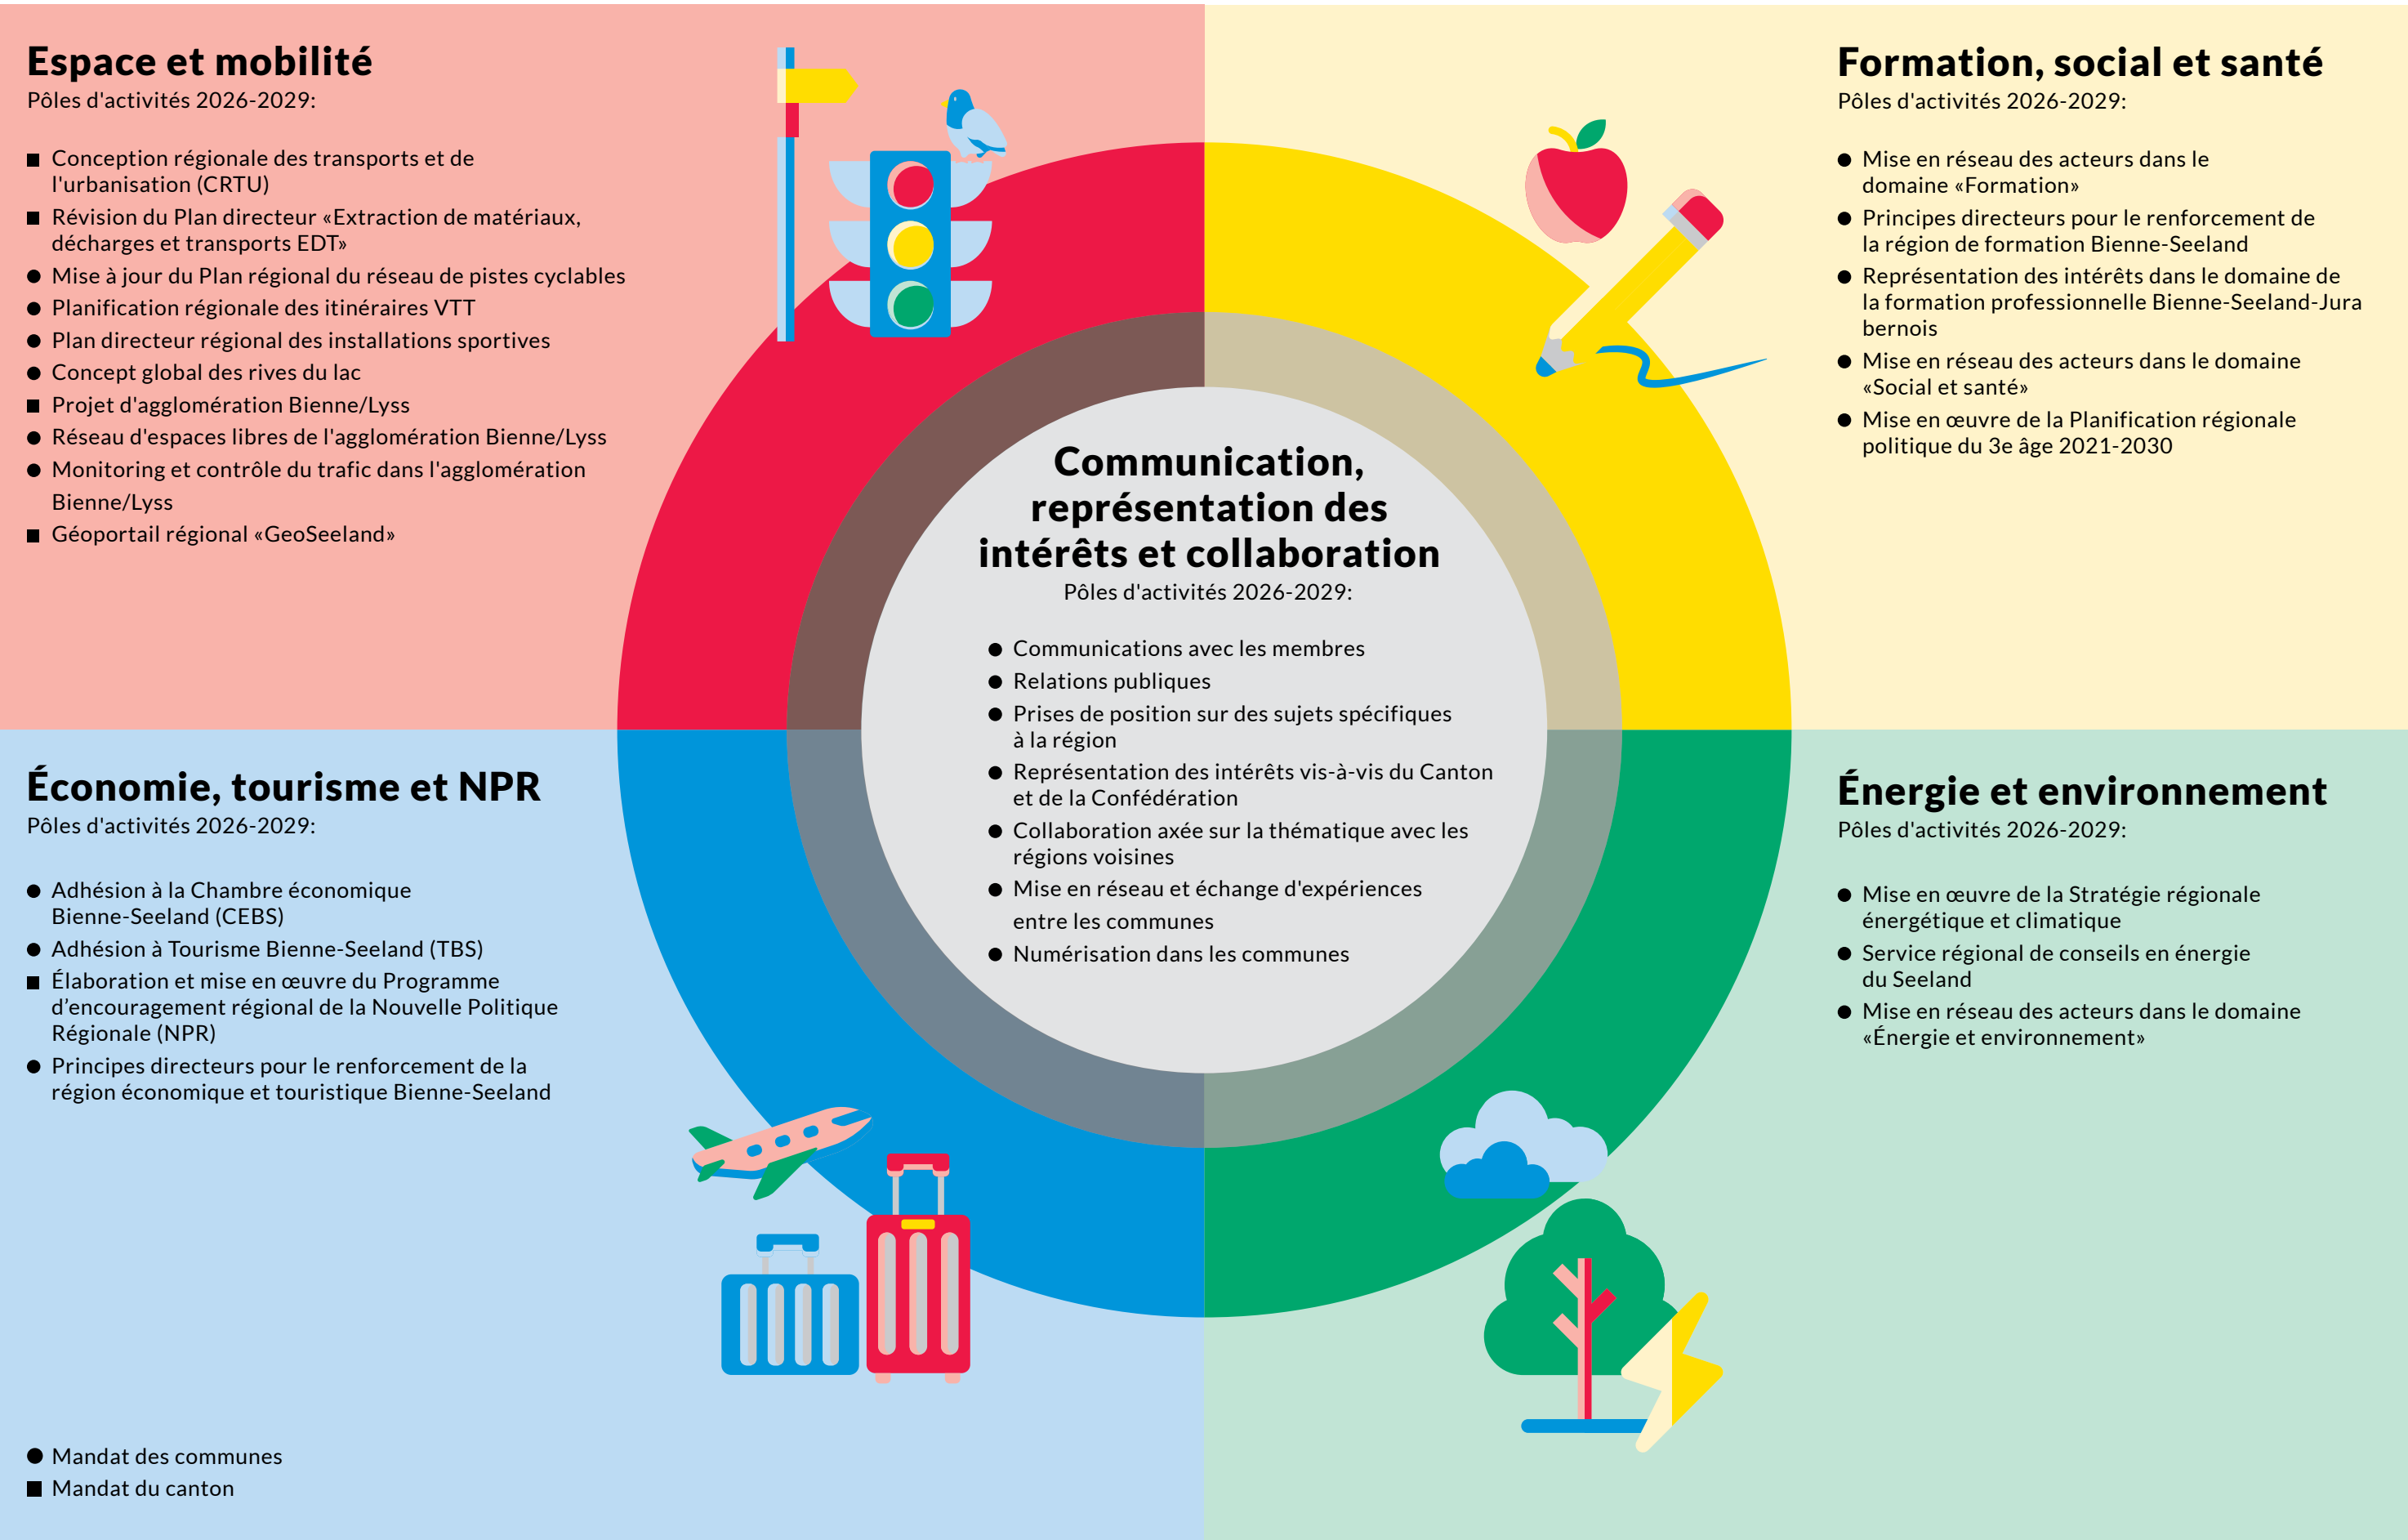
Espace et mobilité
Pôles d'activités 2026-2029:

■ Conception régionale des transports et de l'urbanisation (CRTU)
■ Révision du Plan directeur «Extraction de matériaux, décharges et transports EDT»
● Mise à jour du Plan régional du réseau de pistes cyclables
● Planification régionale des itinéraires VTT
● Plan directeur régional des installations sportives
● Concept global des rives du lac
■ Projet d'agglomération Bienne/Lyss
● Réseau d'espaces libres de l'agglomération Bienne/Lyss
● Monitoring et contrôle du trafic dans l'agglomération Bienne/Lyss
■ Géoportail régional «GeoSeeland»

Formation, social et santé
Pôles d'activités 2026-2029:

● Mise en réseau des acteurs dans le domaine «Formation»
● Principes directeurs pour le renforcement de la région de formation Bienne-Seeland
● Représentation des intérêts dans le domaine de la formation professionnelle Bienne-Seeland-Jura bernois
● Mise en réseau des acteurs dans le domaine «Social et santé»
● Mise en œuvre de la Planification régionale politique du 3e âge 2021-2030

Communication, représentation des intérêts et collaboration
Pôles d'activités 2026-2029:

● Communications avec les membres
● Relations publiques
● Prises de position sur des sujets spécifiques à la région
● Représentation des intérêts vis-à-vis du Canton et de la Confédération
● Collaboration axée sur la thématique avec les régions voisines
● Mise en réseau et échange d'expériences entre les communes
● Numérisation dans les communes

Économie, tourisme et NPR
Pôles d'activités 2026-2029:

● Adhésion à la Chambre économique Bienne-Seeland (CEBS)
● Adhésion à Tourisme Bienne-Seeland (TBS)
■ Élaboration et mise en œuvre du Programme d’encouragement régional de la Nouvelle Politique Régionale (NPR)
● Principes directeurs pour le renforcement de la région économique et touristique Bienne-Seeland

Énergie et environnement
Pôles d'activités 2026-2029:

● Mise en œuvre de la Stratégie régionale énergétique et climatique
● Service régional de conseils en énergie du Seeland
● Mise en réseau des acteurs dans le domaine «Énergie et environnement»

● Mandat des communes
■ Mandat du canton